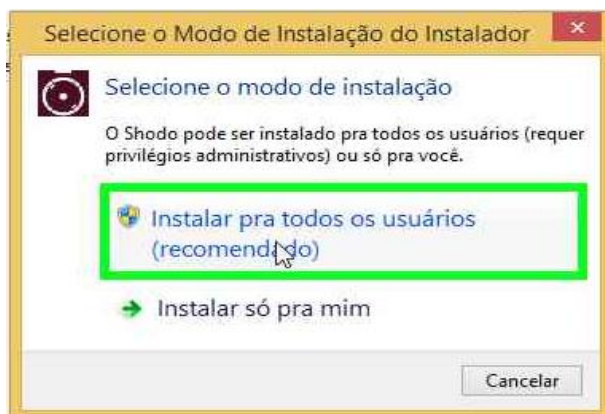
Selecione o Modo de Instalação do Instalador

×

Selecione o modo de instalação

O Shodo pode ser instalado pra todos os usuários (requer privilégios administrativos) ou só pra você.

Instalar pra todos os usuários (recomendado)

Instalar só pra mim

Cancelar